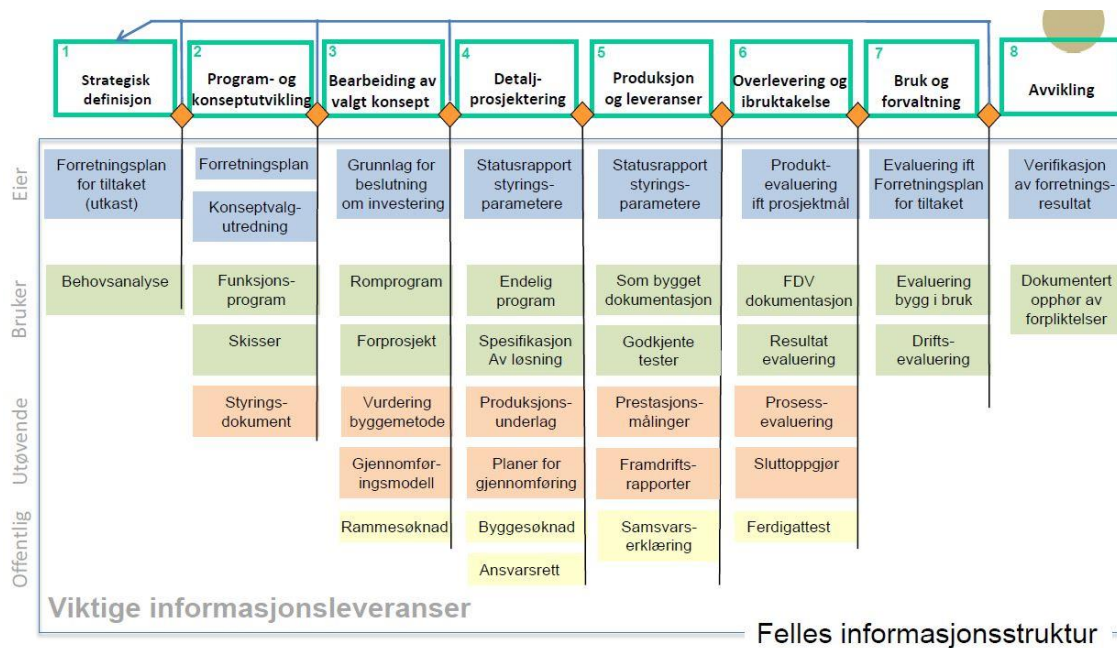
1
Strategisk definisjon

2
Program- og konseptutvikling

3
Bearbeiding av valgt konsept

4
Detalj-prosjektering

5
Produksjon og leveranser

6
Overlevering og ibruktakelse

7
Bruk og forvaltning

8
Avvikling

Eier

Forretningsplan for tiltaket (utkast)

Forretningsplan

Konseptvalg-utredning

Grunnlag for beslutning om investering

Statusrapport styrings-parametere

Statusrapport styrings-parametere

Produkt-evaluering ift prosjektmål

Evaluering ift Forretningsplan for tiltaket

Verifikasjon av forretnings-resultat

Bruker

Behovsanalyse

Funksjons-program

Skisser

Romprogram

Forprosjekt

Endelig program

Spesifikasjon Av løsning

Som bygget dokumentasjon

Godkjente tester

FDV dokumentasjon

Resultat evaluering

Evaluering bygg i bruk

Drifts-evaluering

Dokumentert opphør av forpliktelser

Utøvende

Styrings-dokument

Vurdering byggemetode

Gjennomfør-ingsmodell

Produksjons-underlag

Planer for gjennomføring

Prestasjons-målinger

Framdrifts-rapporter

Prosess-evaluering

Sluttoppgjør

Offentlig

Rammesøknad

Byggesøknad

Ansvarsrett

Samsvars-erklæring

Ferdigattest

Viktige informasjonsleveranser

Felles informasjonsstruktur